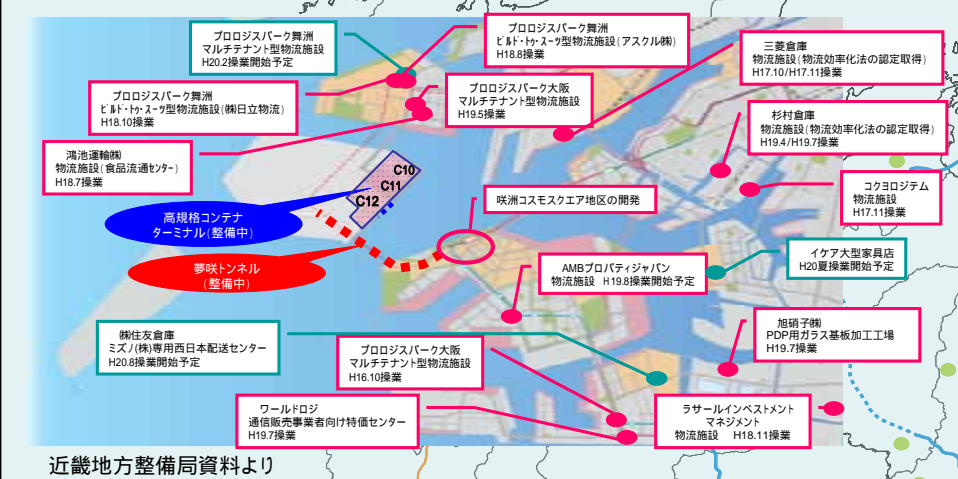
プロロジスパーク舞洲
マルチテナント型物流施設
H20.2操業開始予定

プロロジスパーク舞洲
ﾋﾞﾙﾄﾞ･ﾄｩ･ｽｰﾂ型物流施設（アスクル㈱）
H18.8操業

三菱倉庫
物流施設（物流効率化法の認定取得）
H17.10/H17.11操業

プロロジスパーク舞洲
ﾋﾞﾙﾄﾞ･ﾄｩ･ｽｰﾂ型物流施設（㈱日立物流）
H18.10操業

プロロジスパーク大阪
マルチテナント型物流施設
H19.5操業

杉村倉庫
物流施設（物流効率化法の認定取得）
H19.4/H19.7操業

鴻池運輸㈱
物流施設（食品流通ｾﾝﾀｰ）
H18.7操業

C10
C11
C12

コクヨロジテム
物流施設
H17.11操業

高規格コンテナ
ターミナル（整備中）

咲洲コスモスクエア地区の開発

夢咲トンネル
（整備中）

イケア大型家具店
H20夏操業開始予定

AMBプロパティジャパン
物流施設　H19.8操業開始予定

㈱住友倉庫
ミズノ(株)専用西日本配送センター
H20.8操業開始予定

旭硝子㈱
PDP用ガラス基板加工工場
H19.7操業

プロロジスパーク大阪
マルチテナント型物流施設
H16.10操業

ワールドロジ
通信販売事業者向け特価センター
H19.7操業

ラサールインベストメント
マネジメント
物流施設　H18.11操業

近畿地方整備局資料より